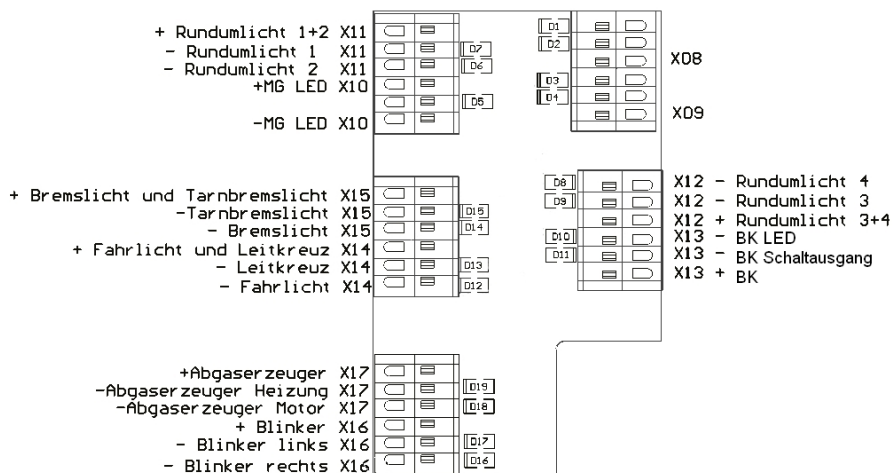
+ Rundumlicht 1+2 X11
- Rundumlicht 1 X11
- Rundumlicht 2 X11
+MG LED X10
-MG LED X10

D7
D6
D5

D1
D2
X08
D3
D4
X09

+ Bremslicht und Tarnbremslicht X15
-Tarnbremslicht X15
- Bremslicht X15
+ Fahrlicht und Leitkreuz X14
- Leitkreuz X14
- Fahrlicht X14

D15
D14
D13
D12

D8
D9
D10
D11

X12 - Rundumlicht 4
X12 - Rundumlicht 3
X12 + Rundumlicht 3+4
X13 - BK LED
X13 - BK Schaltausgang
X13 + BK

+Abgaserzeuger X17
-Abgaserzeuger Heizung X17
-Abgaserzeuger Motor X17
+ Blinker X16
- Blinker links X16
- Blinker rechts X16

D19
D18
D17
D16